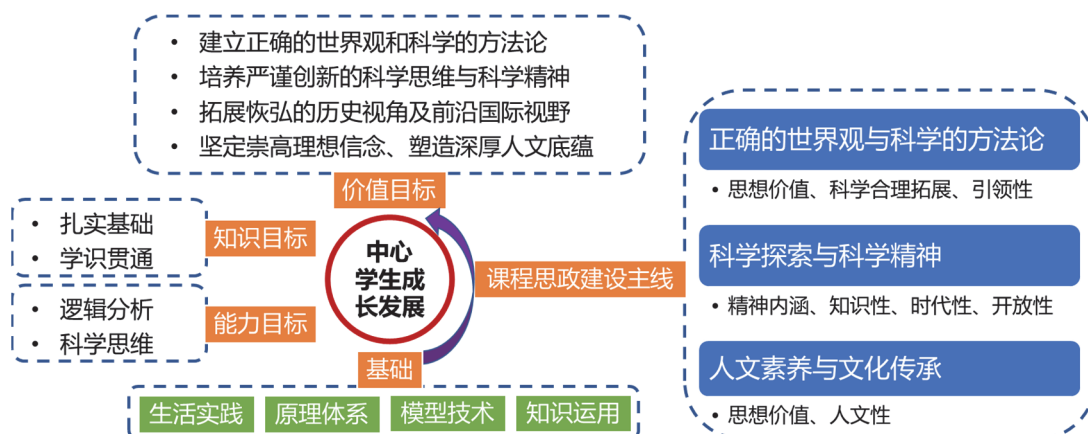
• 建立正确的世界观和科学的方法论
• 培养严谨创新的科学思维与科学精神
• 拓展恢弘的历史视角及前沿国际视野
• 坚定崇高理想信念、塑造深厚人文底蕴

价值目标

• 扎实基础
• 学识贯通

知识目标

• 逻辑分析
• 科学思维

能力目标

中心
学生成
长发展

基础

课程思政建设主线

生活实践 原理体系 模型技术 知识运用

正确的世界观与科学的方法论
• 思想价值、科学合理拓展、引领性

科学探索与科学精神
• 精神内涵、知识性、时代性、开放性

人文素养与文化传承
• 思想价值、人文性